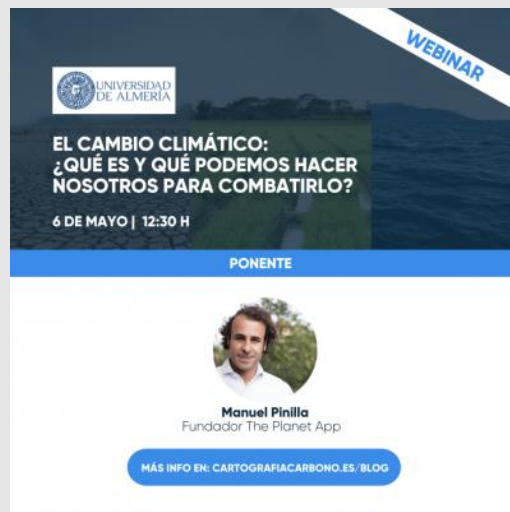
WEBINAR

UNIVERSIDAD DE ALMERÍA

EL CAMBIO CLIMÁTICO: ¿QUÉ ES Y QUÉ PODEMOS HACER NOSOTROS PARA COMBATIRLO?

6 DE MAYO | 12:30 H

PONENTE

Manuel Pinilla
Fundador The Planet App

MÁS INFO EN: CARTOGRAFIACARBONO.ES/BLOG